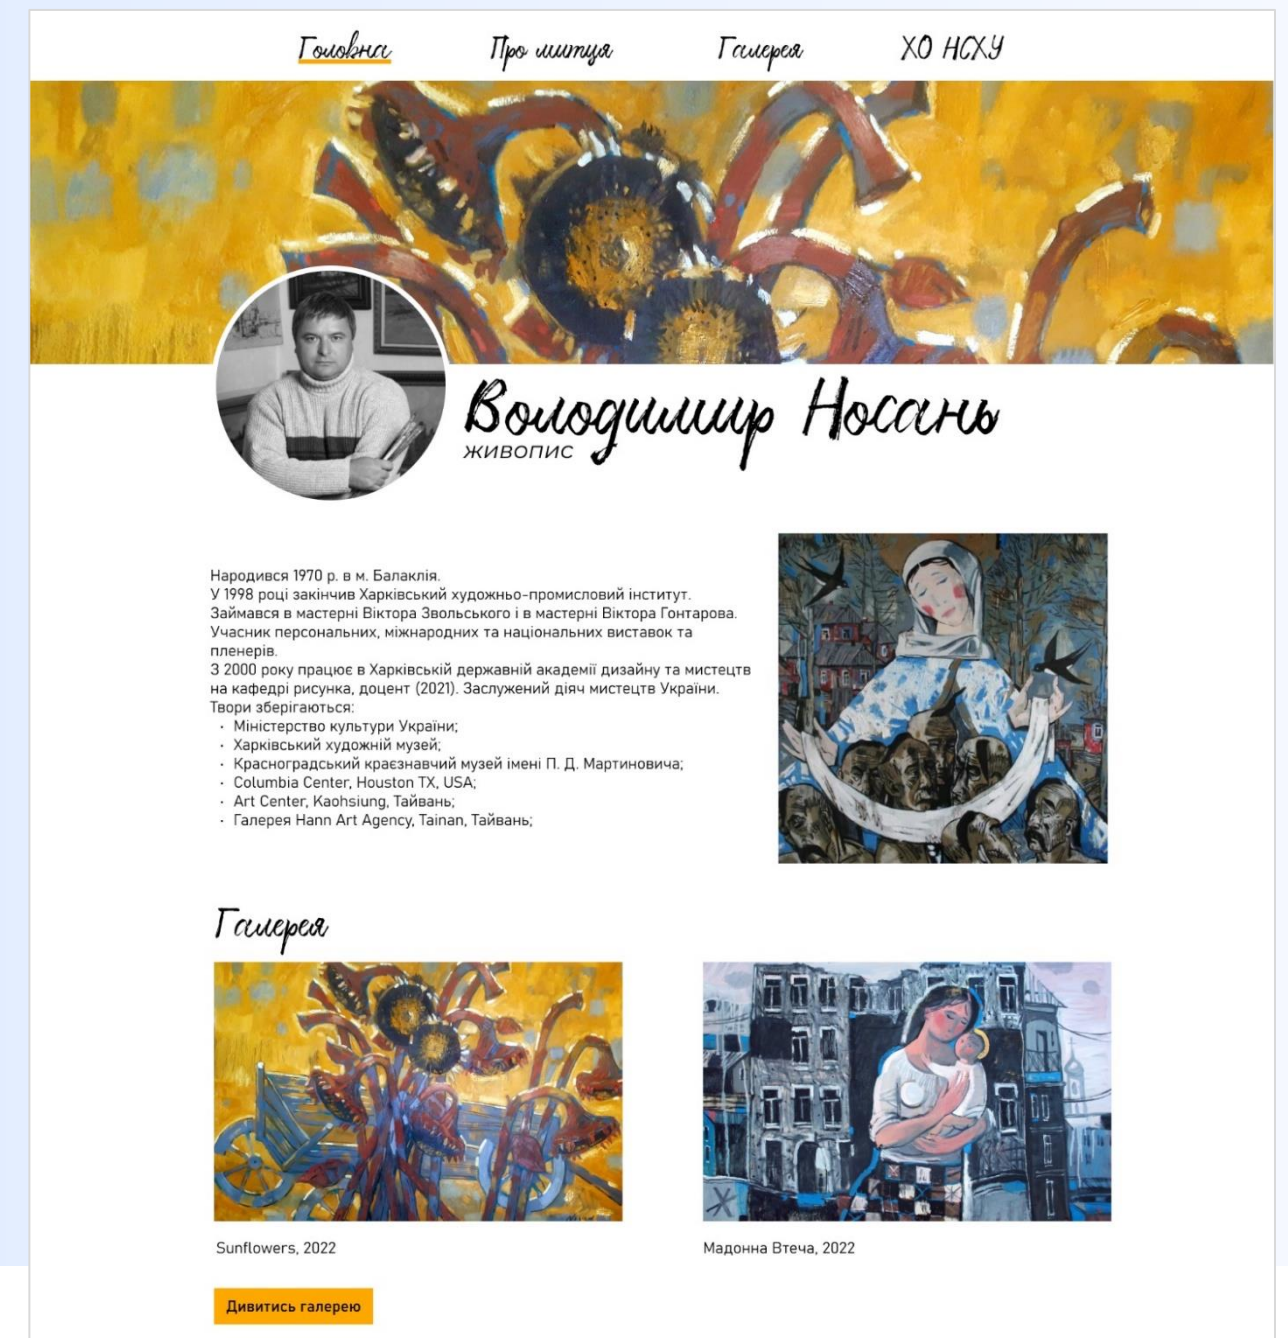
Головна Про митця Галерея ХО НСХУ

Володимир Носань
живопис

Народився 1970 р. в м. Балаклія.
У 1998 році закінчив Харківський художньо-промисловий інститут.
Займався в мастерні Віктора Звольського і в мастерні Віктора Гонтарова.
Учасник персональних, міжнародних та національних виставок та пленерів.
З 2000 року працює в Харківській державній академії дизайну та мистецтв на кафедрі рисунка, доцент (2021). Заслужений діяч мистецтв України.
Твори зберігаються:
· Міністерство культури України;
· Харківський художній музей;
· Красноградський краєзнавчий музей імені П. Д. Мартиновича;
· Columbia Center, Houston TX, USA;
· Art Center, Kaohsiung, Тайвань;
· Галерея Hann Art Agency, Tainan, Тайвань;

Галерея

Sunflowers, 2022

Мадонна Втеча, 2022

Дивитись галерею